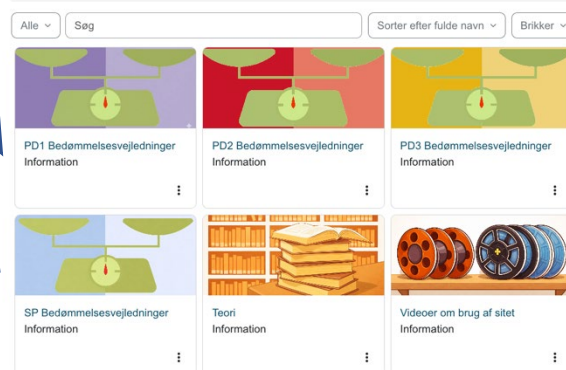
Alle
Søg
Sorter efter fulde navn
Brikker

PD1 Bedømmelsesvejledninger
Information

PD2 Bedømmelsesvejledninger
Information

PD3 Bedømmelsesvejledninger
Information

SP Bedømmelsesvejledninger
Information

Teori
Information

Videoer om brug af sitet
Information